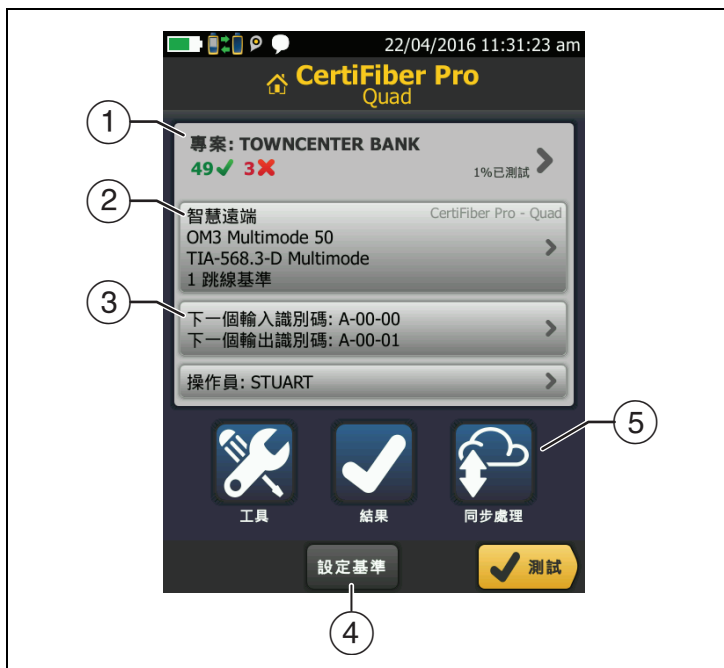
22/04/2016 11:31:23 am

CertiFiber Pro
Quad

1
專案: TOWNCENTER BANK
49 ✓ 3 ✗
1%已測試

2
智慧遠端
CertiFiber Pro - Quad
OM3 Multimode 50
TIA-568.3-D Multimode
1 跳線基準

3
下一個輸入識別碼: A-00-00
下一個輸出識別碼: A-00-01

操作員: STUART

5

工具
結果
同步處理

設定基準
測試

4